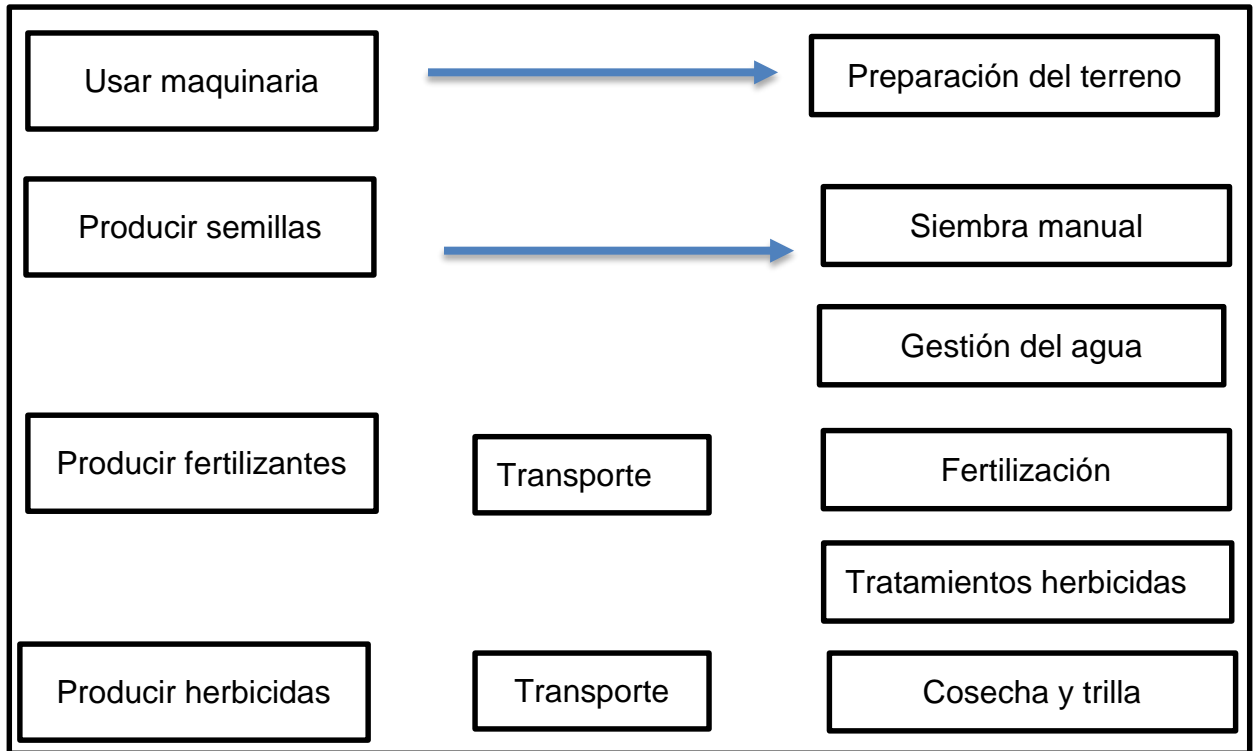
Usar maquinaria

Preparación del terreno

Producir semillas

Siembra manual

Gestión del agua

Producir fertilizantes

Transporte

Fertilización

Tratamientos herbicidas

Producir herbicidas

Transporte

Cosecha y trilla